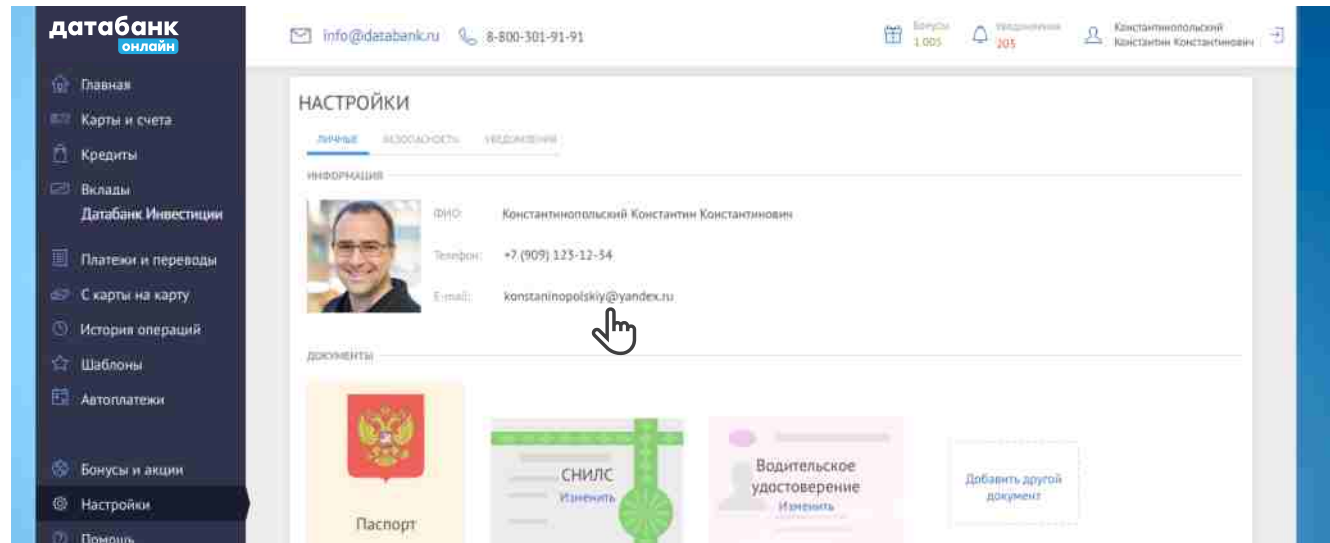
датабанк
онлайн

Главная
Карты и счета
Кредиты
Вклады
Датабанк Инвестиции
Платежи и переводы
С карты на карту
История операций
Шаблоны
Автоплатежи
Бонусы и акции
Настройки
Помощь

info@databank.ru 8-800-301-91-91

Бонусы 1 005
Уведомления 205
Константинопольский Константин Константинович

НАСТРОЙКИ

ЛИЧНЫЕ БЕЗОПАСНОСТЬ УВЕДОМЛЕНИЯ

ИНФОРМАЦИЯ

ФИО: Константинопольский Константин Константинович
Телефон: +7 (909) 123-12-34
E-mail: konstaninopolskiy@yandex.ru

ДОКУМЕНТЫ

Паспорт
СНИЛС
Изменить
Водительское удостоверение
Изменить
Добавить другой документ